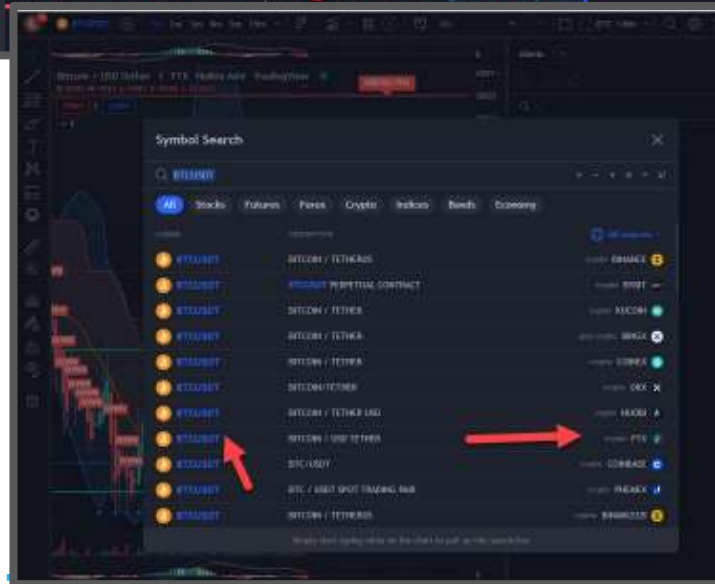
Bitcoin / USD Dollar · 1 · FTX · Heikin Ashi · TradingView

Symbol Search

BTCUSDT

All Stocks Futures Forex Crypto Indices Bonds Economy

SYMBOL DESCRIPTION All sources

BTCUSDT BITCOIN / TETHERUS crypto BINANCE
BTCUSDT BTCUSDT PERPETUAL CONTRACT crypto BYBIT
BTCUSDT BITCOIN / TETHER crypto KUCOIN
BTCUSDT BITCOIN / TETHER spot crypto BINGX
BTCUSDT BITCOIN / TETHER crypto COINEX
BTCUSDT BITCOIN/TETHER crypto OKX
BTCUSDT BITCOIN / TETHER USD crypto HUOBI
BTCUSDT BITCOIN / USD TETHER crypto FTX
BTCUSDT BTC/USDT crypto COINBASE
BTCUSDT BTC / USDT SPOT TRADING PAIR crypto PHEMEX
BTCUSDT BITCOIN / TETHERUS crypto BINANCEUS

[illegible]